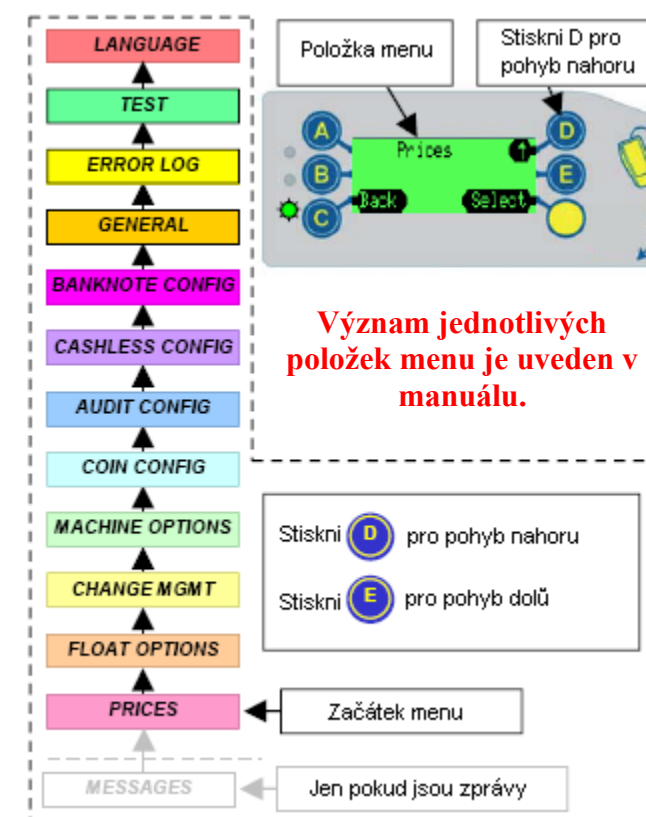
LANGUAGE

TEST

ERROR LOG

GENERAL

BANKNOTE CONFIG

CASHLESS CONFIG

AUDIT CONFIG

COIN CONFIG

MACHINE OPTIONS

CHANGE MGMT

FLOAT OPTIONS

PRICES

MESSAGES

Položka menu

Stiskni D pro pohyb nahoru

A

B

C

Prices

Back

Select

D

E

Význam jednotlivých položek menu je uveden v manuálu.

Stiskni D pro pohyb nahoru

Stiskni E pro pohyb dolů

Začátek menu

Jen pokud jsou zprávy